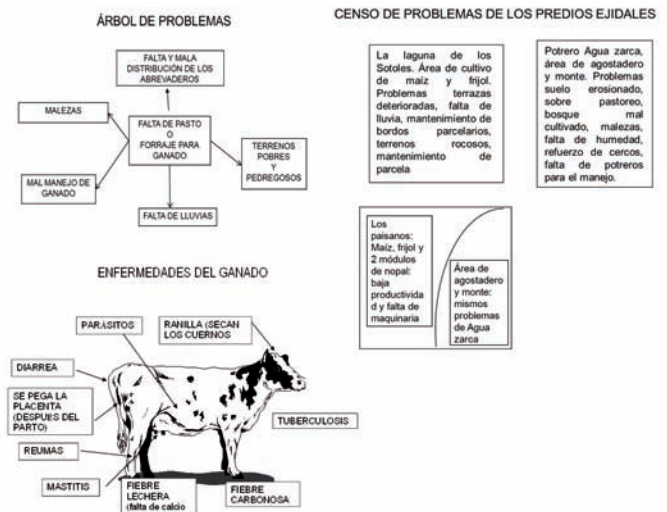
ÁRBOL DE PROBLEMAS

FALTA Y MALA DISTRIBUCIÓN DE LOS ABREVADEROS

MALEZAS

FALTA DE PASTO O FORRAJE PARA GANADO

TERRENOS POBRES Y PEDREGOSOS

MAL MANEJO DE GANADO

FALTA DE LLUVIAS

CENSO DE PROBLEMAS DE LOS PREDIOS EJIDALES

La laguna de los Sotoles. Área de cultivo de maíz y frijol. Problemas terrazas deterioradas, falta de lluvia, mantenimiento de bordos parcelarios, terrenos rocosos, mantenimiento de parcela

Potrero Agua zarca, área de agostadero y monte. Problemas suelo erosionado, sobre pastoreo, bosque mal cultivado, malezas, falta de humedad, refuerzo de cercos, falta de potreros para el manejo.

Los paisanos: Maíz, frijol y 2 módulos de nopal: baja productividad y falta de maquinaria

Área de agostadero y monte: mismos problemas de Agua zarca

ENFERMEDADES DEL GANADO

PARÁSITOS

RANILLA (SECAN LOS CUERNOS

DIARREA

SE PEGA LA PLACENTA (DESPUES DEL PARTO)

TUBERCULOSIS

REUMAS

MASTITIS

FIEBRE LECHERA (falta de calcio

FIEBRE CARBONOSA